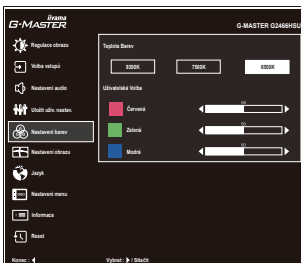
iiyama
G-MASTER

G-MASTER G2466HSU

Regulace obrazu
Volba vstupů
Nastavení audio
Uložit uživ. nastav.
Nastavení barev
Nastavení obrazu
Jazyk
Nastavení menu
Informace
Reset

Teplota Barev
9300K
7500K
6500K

Uživatelská Volba
Červená 50
Zelená 50
Modrá 50

Konec :
Vybrat : / Stiščit